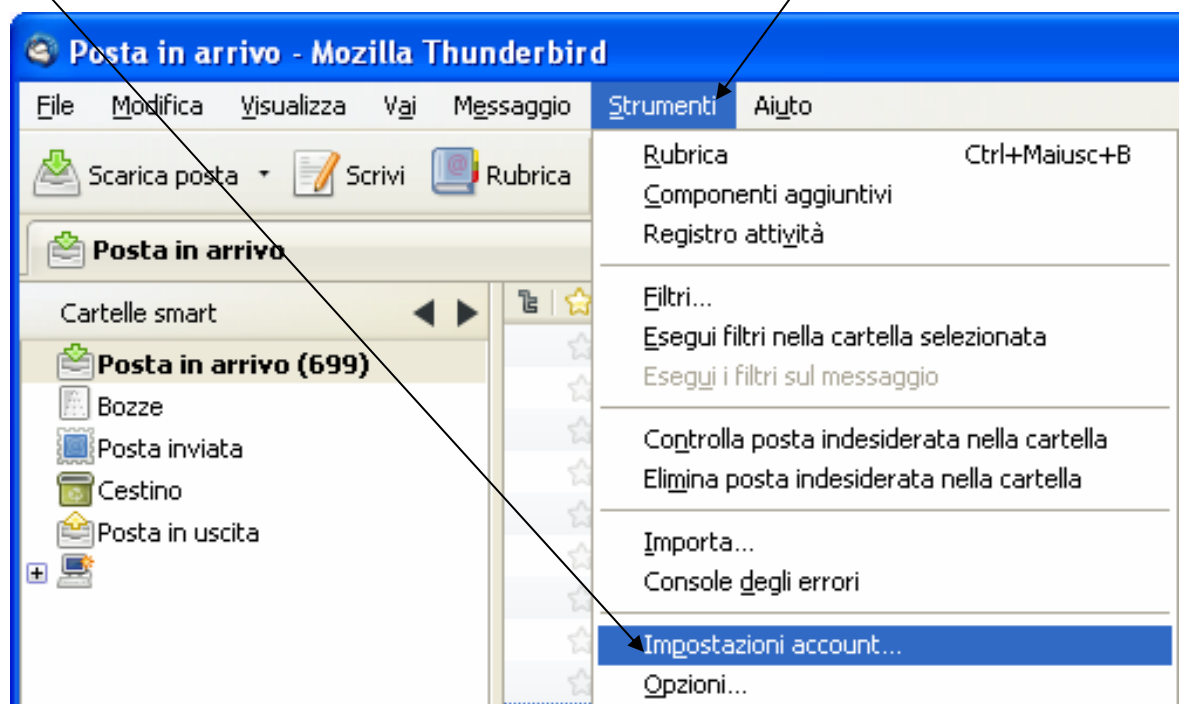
Posta in arrivo - Mozilla Thunderbird

File Modifica Visualizza Vai Messaggio Strumenti Aiuto

Scarica posta Scrivi Rubrica

Posta in arrivo

Cartelle smart

Posta in arrivo (699)
Bozze
Posta inviata
Cestino
Posta in uscita

Rubrica Ctrl+Maiusc+B
Componenti aggiuntivi
Registro attività

Filtri...
Esegui filtri nella cartella selezionata
Esegui i filtri sul messaggio

Controlla posta indesiderata nella cartella
Elimina posta indesiderata nella cartella

Importa...
Console degli errori

Impostazioni account...
Opzioni...